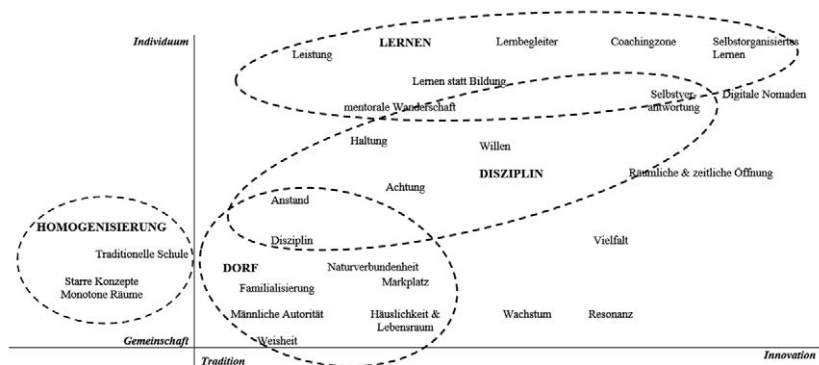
Individuum

Leistung

LERNEN

Lernbegleiter

Coachingzone

Selbstorganisiertes Lernen

Lernen statt Bildung

mentorale Wanderschaft

Selbstverantwortung

Digitale Nomaden

Haltung

Willen

DISZIPLIN

Räumliche & zeitliche Öffnung

Achtung

Anstand

HOMOGENISIERUNG

Traditionelle Schule

Starre Konzepte
Monotone Räume

Disziplin

Vielfalt

DORF

Naturverbundenheit

Marktplatz

Familialisierung

Männliche Autorität

Häuslichkeit & Lebensraum

Wachstum

Resonanz

Weisheit

Gemeinschaft

Tradition

Innovation